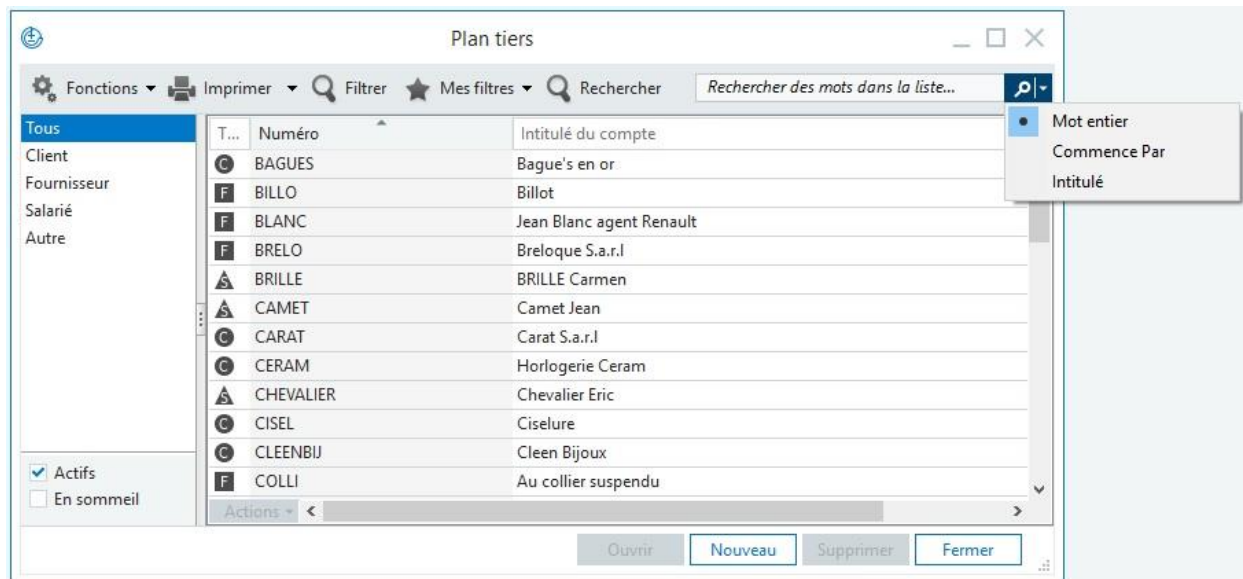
Plan tiers

Fonctions ▾ Imprimer ▾ Filtrer Mes filtres ▾ Rechercher Rechercher des mots dans la liste...

Mot entier
Commence Par
Intitulé

Tous
Client
Fournisseur
Salarié
Autre

| T... | Numéro | Intitulé du compte |
|---|---|---|
| C | BAGUES | Bague's en or |
| F | BILLO | Billot |
| F | BLANC | Jean Blanc agent Renault |
| F | BRELO | Breloque S.a.r.l |
| S | BRILLE | BRILLE Carmen |
| S | CAMET | Camet Jean |
| C | CARAT | Carat S.a.r.l |
| C | CERAM | Horlogerie Ceram |
| S | CHEVALIER | Chevalier Eric |
| C | CISEL | Ciselure |
| C | CLEENBIJ | Cleen Bijoux |
| F | COLLI | Au collier suspendu |

Actifs
En sommeil

Actions ▾

Ouvrir Nouveau Supprimer Fermer